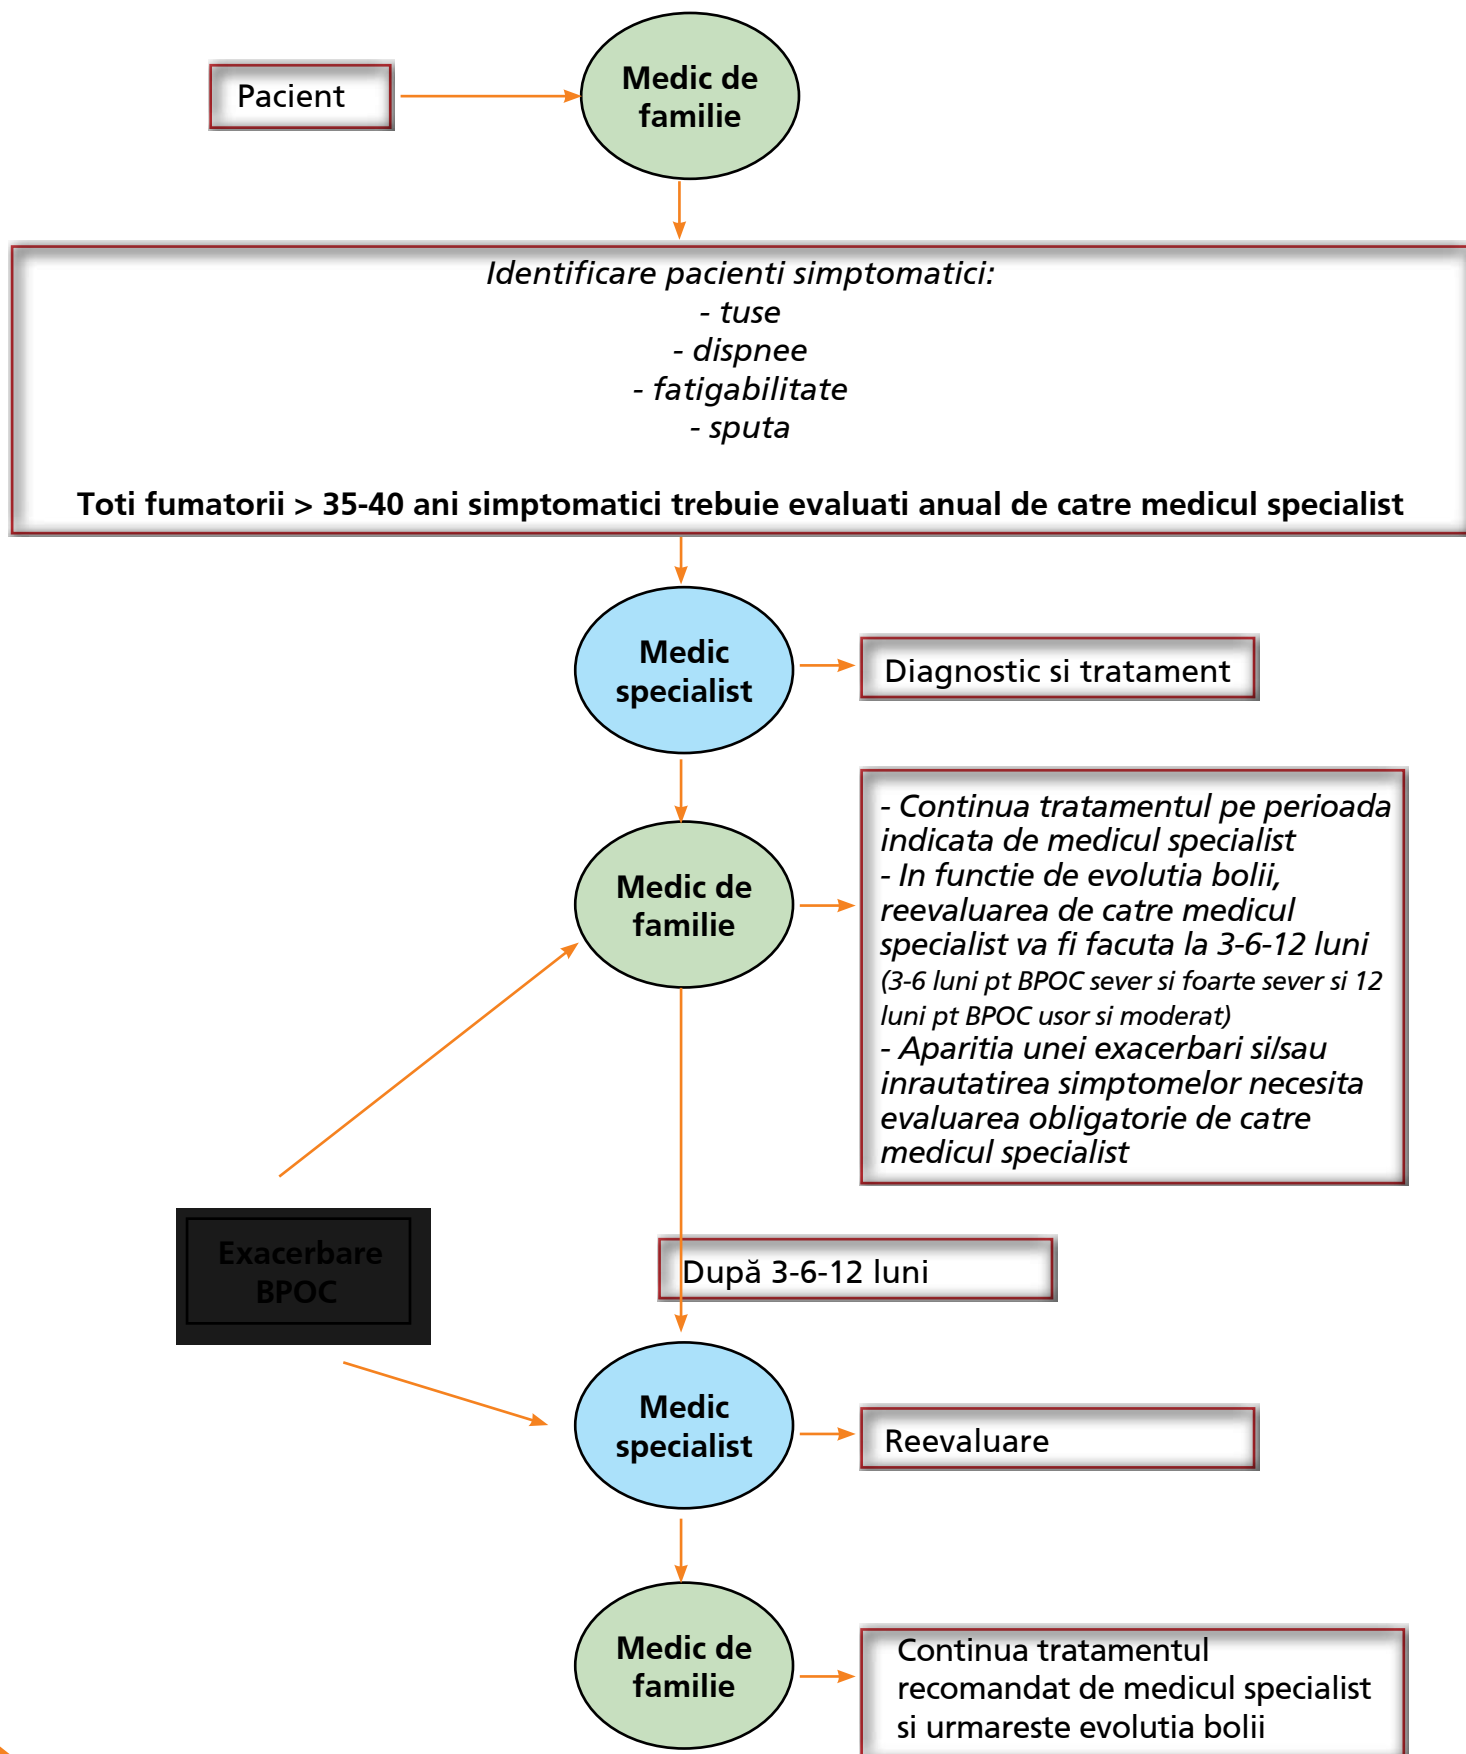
Pacient

Medic de familie

Identificare pacienti simptomatici:
- tuse
- dispnee
- fatigabilitate
- sputa

Toti fumatorii > 35-40 ani simptomatici trebuie evaluati anual de catre medicul specialist

Medic specialist

Diagnostic si tratament

Medic de familie

- Continua tratamentul pe perioada indicata de medicul specialist
- In functie de evolutia bolii, reevaluarea de catre medicul specialist va fi facuta la 3-6-12 luni (3-6 luni pt BPOC sever si foarte sever si 12 luni pt BPOC usor si moderat)
- Aparitia unei exacerbari silsau inrautatirea simptomelor necesita evaluarea obligatorie de catre medicul specialist

Exacerbare BPOC

După 3-6-12 luni

Medic specialist

Reevaluare

Medic de familie

Continua tratamentul recomandat de medicul specialist si urmareste evolutia bolii